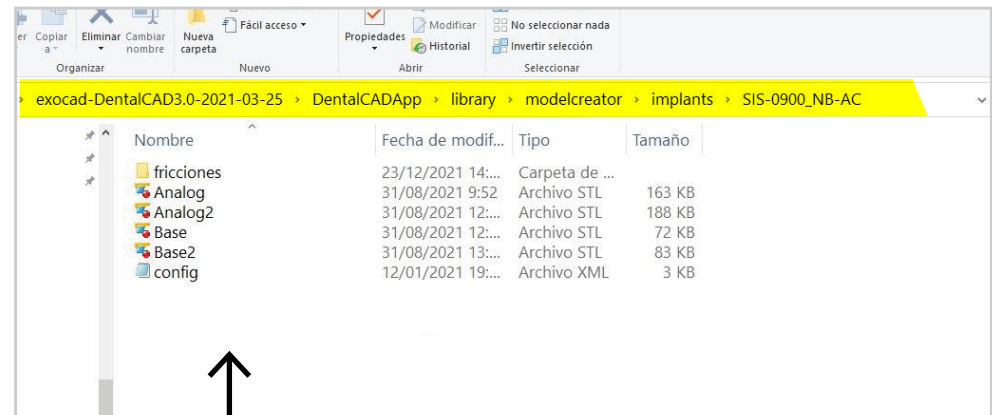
er Copiar a Eliminar Cambiar nombre Nueva carpeta Fácil acceso Propiedades Modificar Historial No seleccionar nada Invertir selección

Organizar Nuevo Abrir Seleccionar

exocad-DentalCAD3.0-2021-03-25 › DentalCADApp › library › modelcreator › implants › SIS-0900_NB-AC

| Nombre | Fecha de modif... | Tipo | Tamaño |
|---|---|---|---|
| fricciones | 23/12/2021 14:... | Carpeta de ... | |
| Analog | 31/08/2021 9:52 | Archivo STL | 163 KB |
| Analog2 | 31/08/2021 12:... | Archivo STL | 188 KB |
| Base | 31/08/2021 12:... | Archivo STL | 72 KB |
| Base2 | 31/08/2021 13:... | Archivo STL | 83 KB |
| config | 12/01/2021 19:... | Archivo XML | 3 KB |